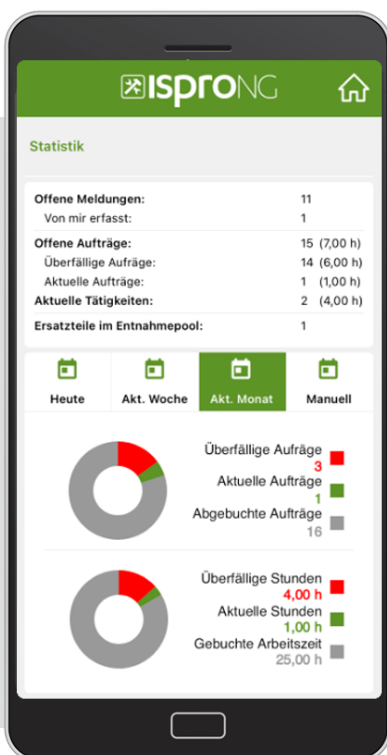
ISPRONG

Statistik

| | |
|---|---|
| Offene Meldungen: | 11 |
| Von mir erfasst: | 1 |
| Offene Aufträge: | 15 (7,00 h) |
| Überfällige Aufträge: | 14 (6,00 h) |
| Aktuelle Aufträge: | 1 (1,00 h) |
| Aktuelle Tätigkeiten: | 2 (4,00 h) |
| Ersatzteile im Entnahmepool: | 1 |

Heute
Akt. Woche
Akt. Monat
Manuell

Überfällige Aufträge
3
Aktuelle Aufträge
1
Abgebuchte Aufträge
16

Überfällige Stunden
4,00 h
Aktuelle Stunden
1,00 h
Gebuchte Arbeitszeit
25,00 h